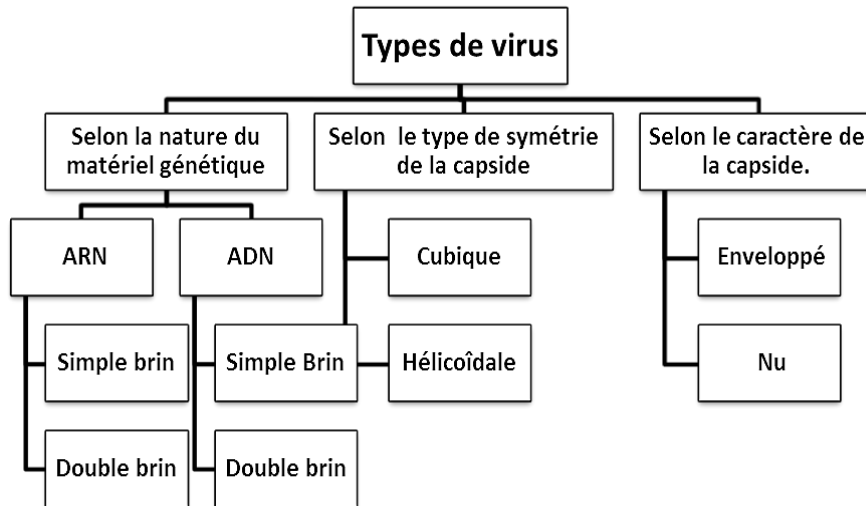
Types de virus

Selon la nature du matériel génétique

ARN

Simple brin

Double brin

ADN

Simple Brin

Double brin

Selon le type de symétrie de la capside

Cubique

Hélicoîdale

Selon le caractère de la capside.

Enveloppé

Nu